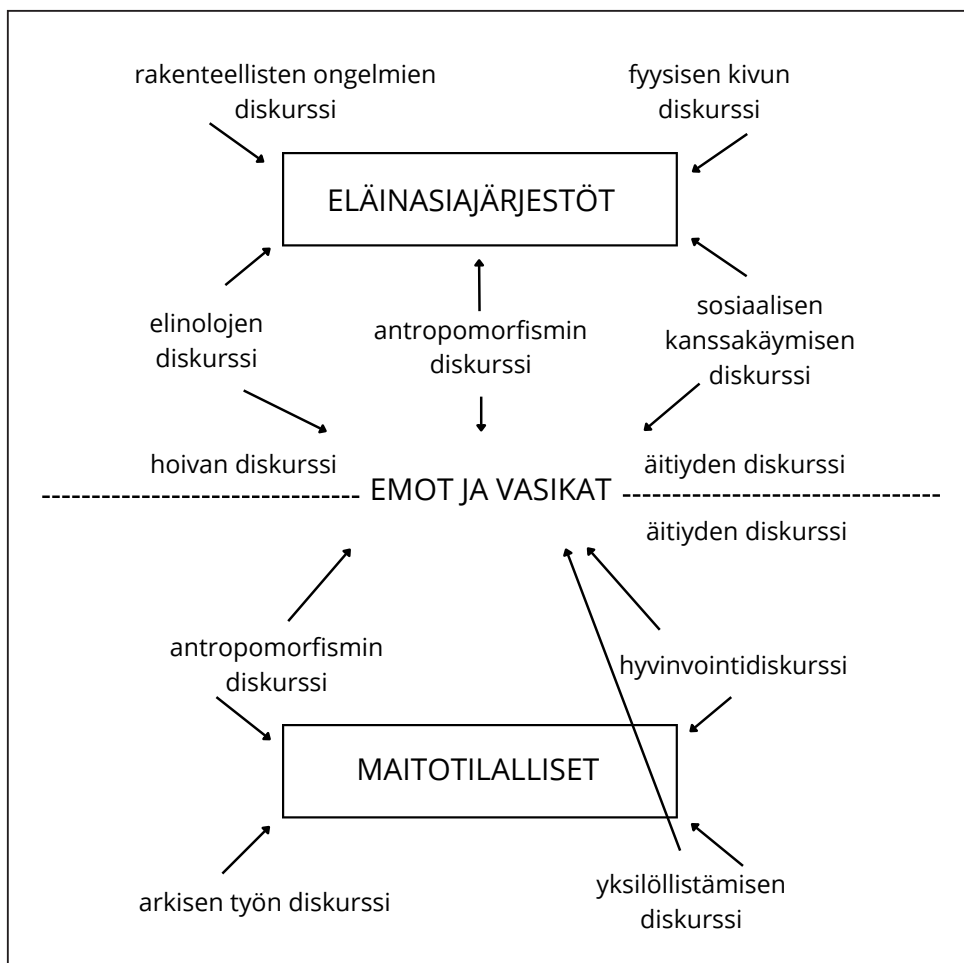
rakenteellisten ongelmien diskurssi

fyysisen kivun diskurssi

ELÄINASIAJÄRJESTÖT

elinolojen diskurssi

antropomorfismin diskurssi

sosiaalisen kanssakäymisen diskurssi

hoivan diskurssi

EMOT JA VASIKAT

äitiyden diskurssi

äitiyden diskurssi

antropomorfismin diskurssi

hyvinvointidiskurssi

MAITOTILALLISET

arkisen työn diskurssi

yksilöllistämisen diskurssi